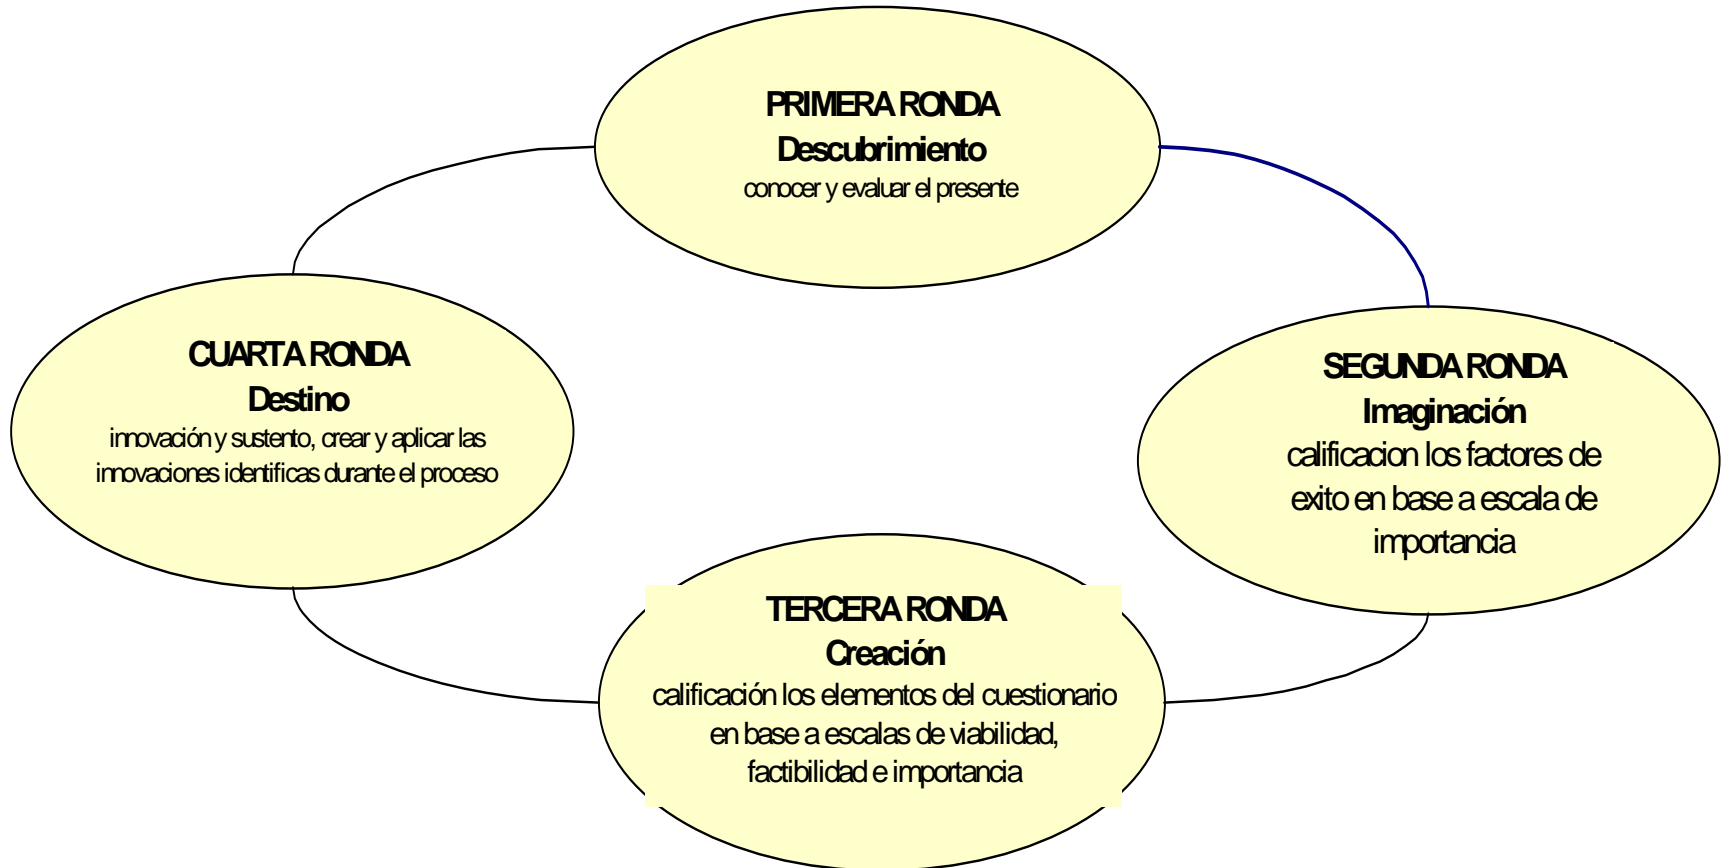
PRIMERA RONDA
Descubrimiento
conocer y evaluar el presente

SEGUNDA RONDA
Imaginación
calificacion los factores de exito en base a escala de importancia

TERCERA RONDA
Creación
calificación los elementos del cuestionario en base a escalas de viabilidad, factibilidad e importancia

CUARTA RONDA
Destino
innovación y sustento, crear y aplicar las innovaciones identificas durante el proceso